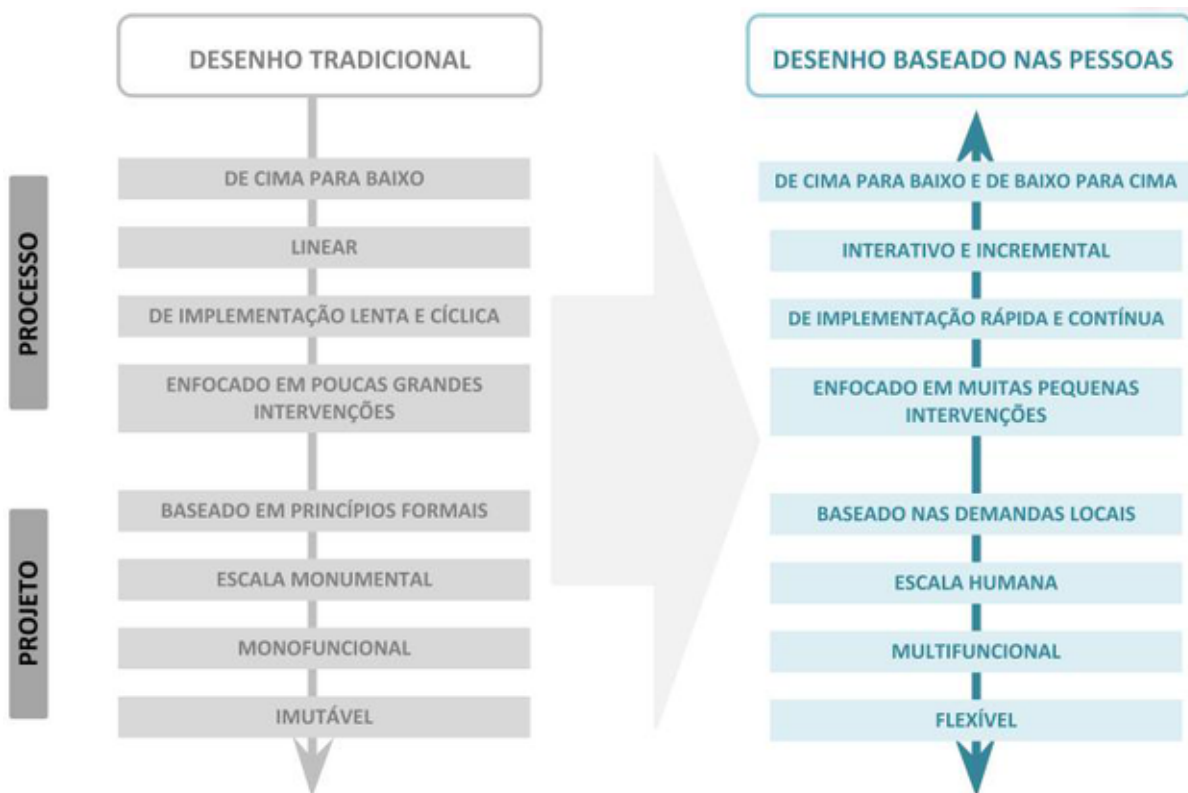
PROCESSO

PROJETO

DESENHO TRADICIONAL

DE CIMA PARA BAIXO

LINEAR

DE IMPLEMENTAÇÃO LENTA E CÍCLICA

ENFOCADO EM POUCAS GRANDES INTERVENÇÕES

BASEADO EM PRINCÍPIOS FORMAIS

ESCALA MONUMENTAL

MONOFUNCIONAL

IMUTÁVEL

DESENHO BASEADO NAS PESSOAS

DE CIMA PARA BAIXO E DE BAIXO PARA CIMA

INTERATIVO E INCREMENTAL

DE IMPLEMENTAÇÃO RÁPIDA E CONTÍNUA

ENFOCADO EM MUITAS PEQUENAS INTERVENÇÕES

BASEADO NAS DEMANDAS LOCAIS

ESCALA HUMANA

MULTIFUNCIONAL

FLEXÍVEL